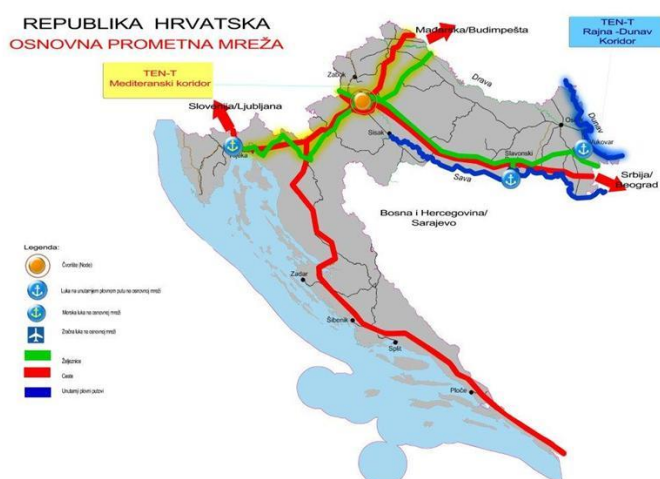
REPUBLIKA HRVATSKA
OSNOVNA PROMETNA MREŽA

TEN-T
Mediteranski koridor

TEN-T
Rajna -Dunav
Koridor

Mađarska/Budimpešta

Slovenija/Ljubljana

Zabok

Drava

Dunav

Sisak

Slavonski

Vukovar

Sava

Srbija/
Beograd

Rijeka

Bosna i Hercegovina/
Sarajevo

Zadar

Šibenik

Split

Ploče

Legenda:

Čvorište (Node)

Luka na unutarnjem plovnom putu na osnovnoj mreži

Morska luka na osnovnoj mreži

Zračna luka na osnovnoj mreži

Željeznice

Ceste

Unutarnji plovni putovi